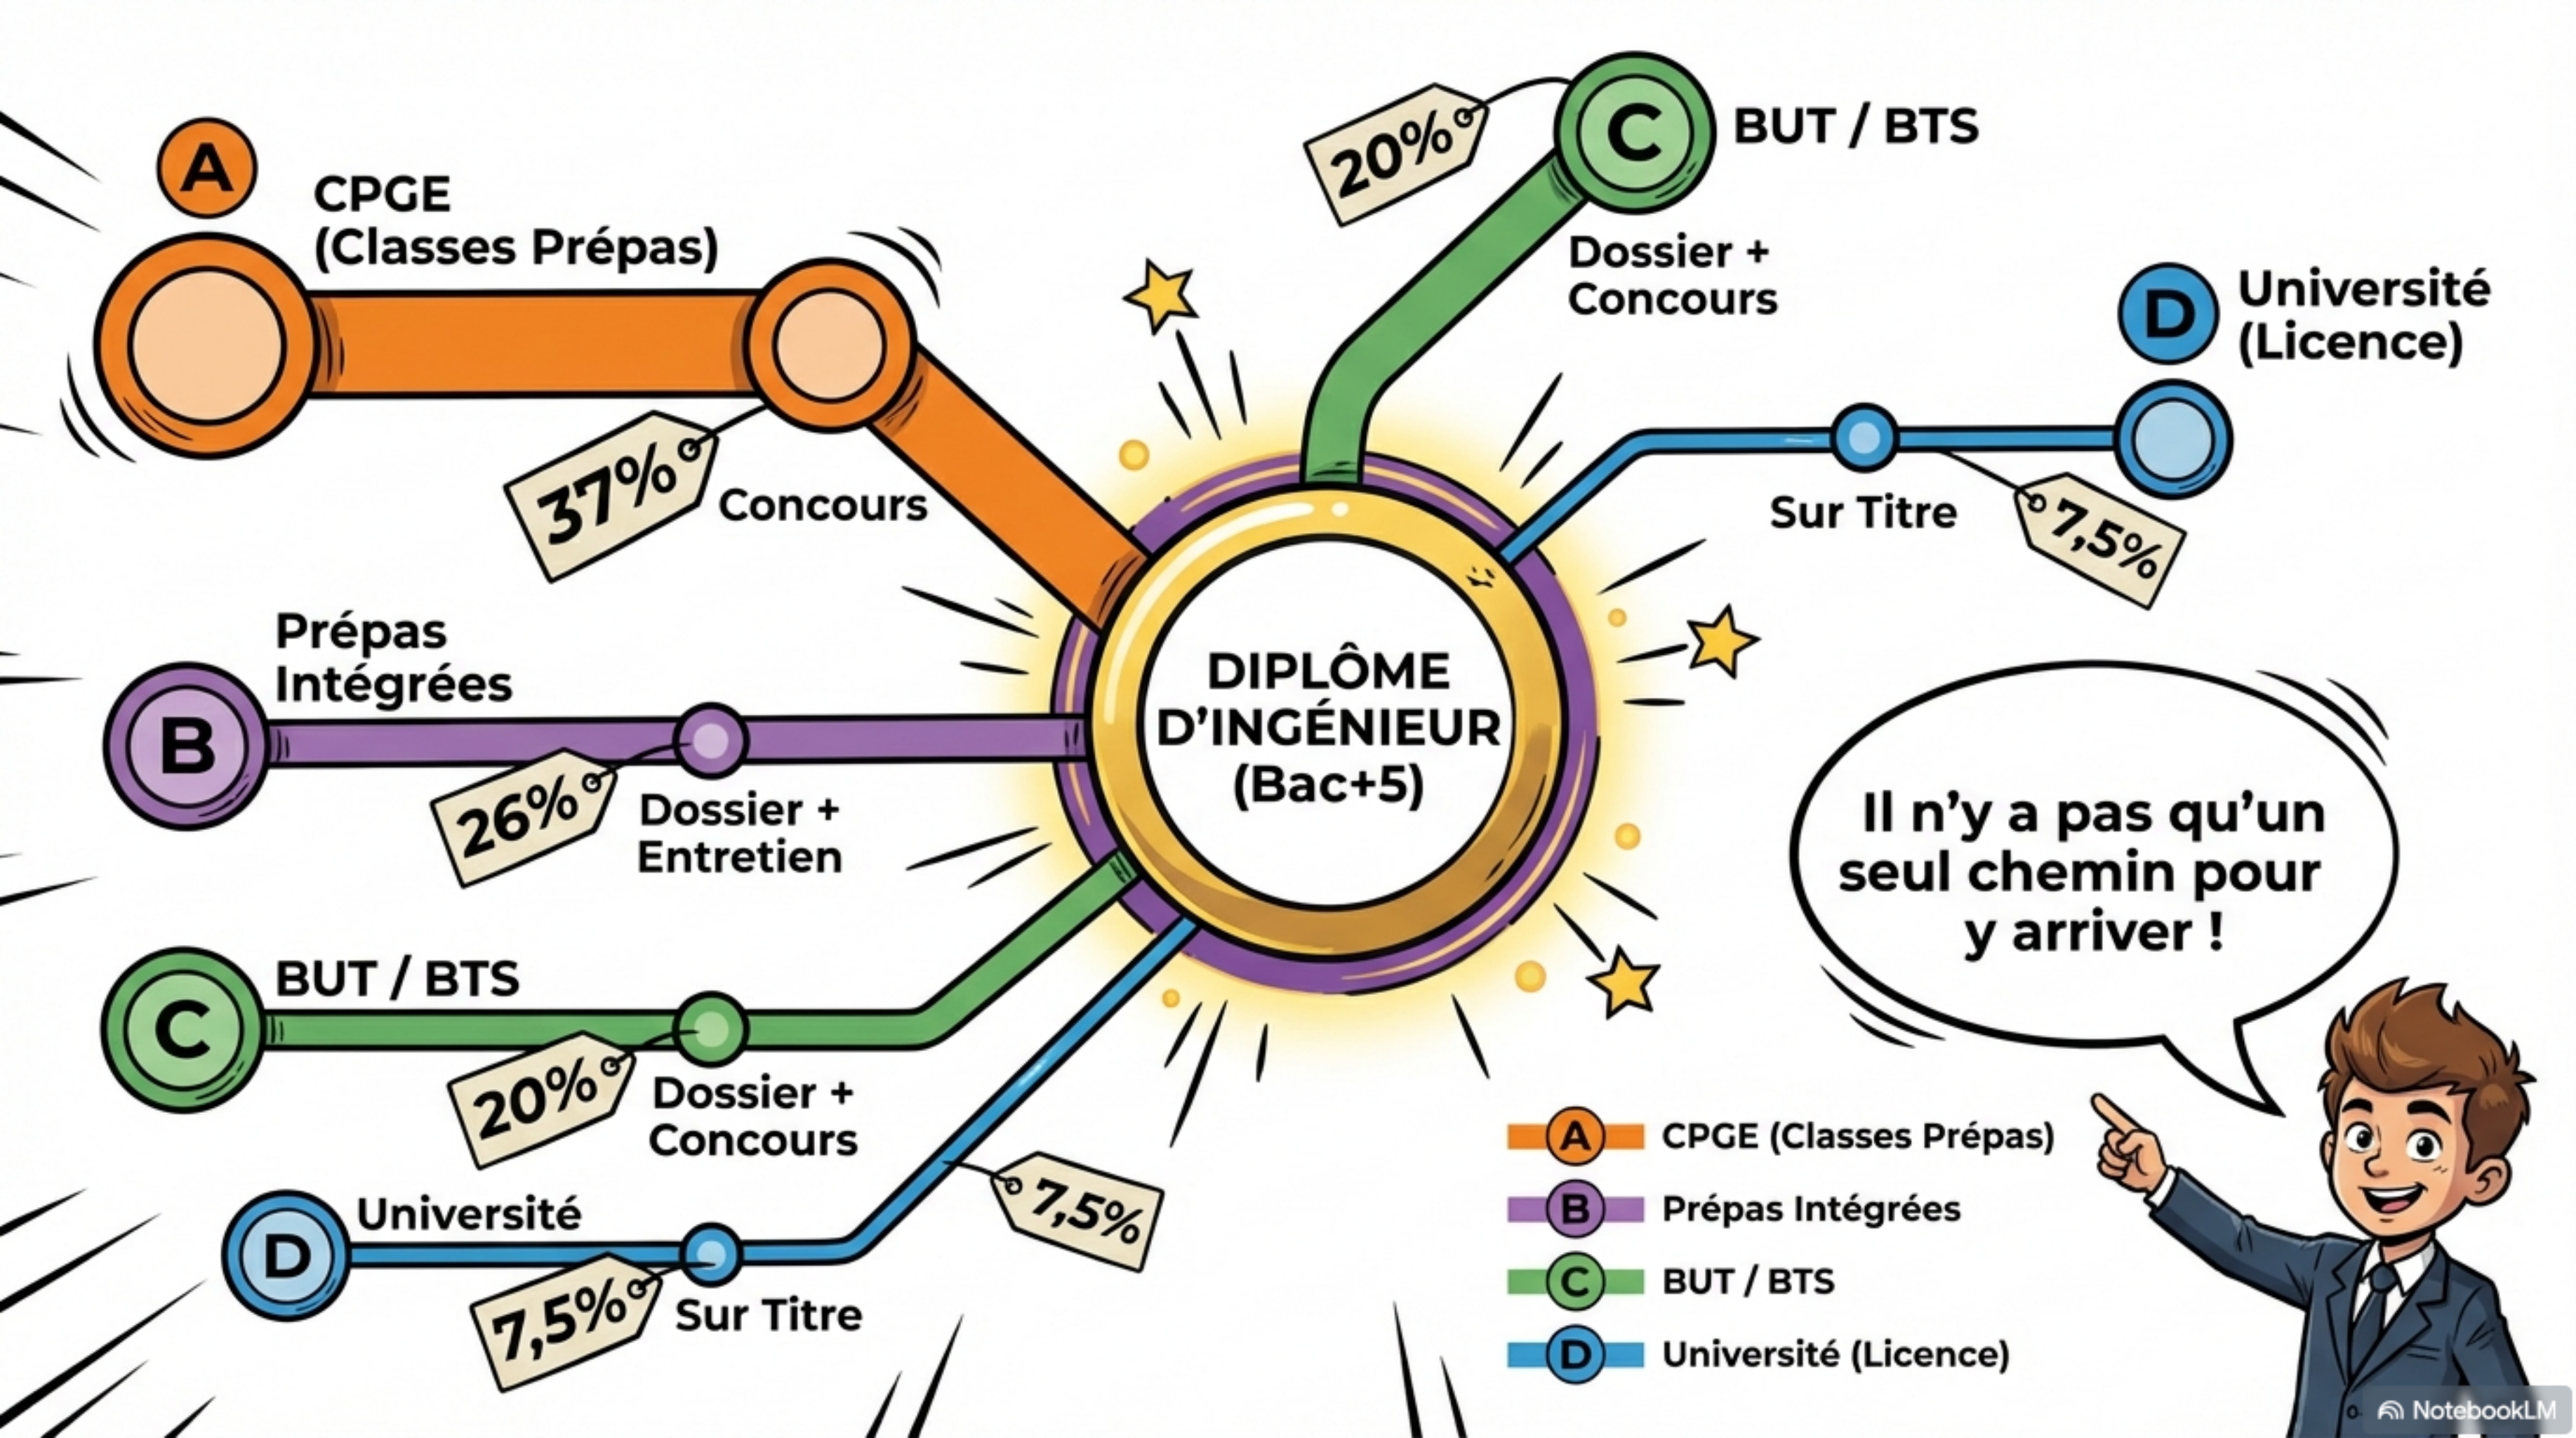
A
CPGE
(Classes Prépas)

37%
Concours

20%
C
BUT / BTS
Dossier +
Concours

D
Université
(Licence)

Sur Titre
7,5%

Prépas
Intégrées
B
26%
Dossier +
Entretien

DIPLÔME
D'INGÉNIEUR
(Bac+5)

C
BUT / BTS
20%
Dossier +
Concours

D
Université
7,5%
Sur Titre
7,5%

Il n'y a pas qu'un seul chemin pour y arriver !

A CPGE (Classes Prépas)
B Prépas Intégrées
C BUT / BTS
D Université (Licence)

NotebookLM